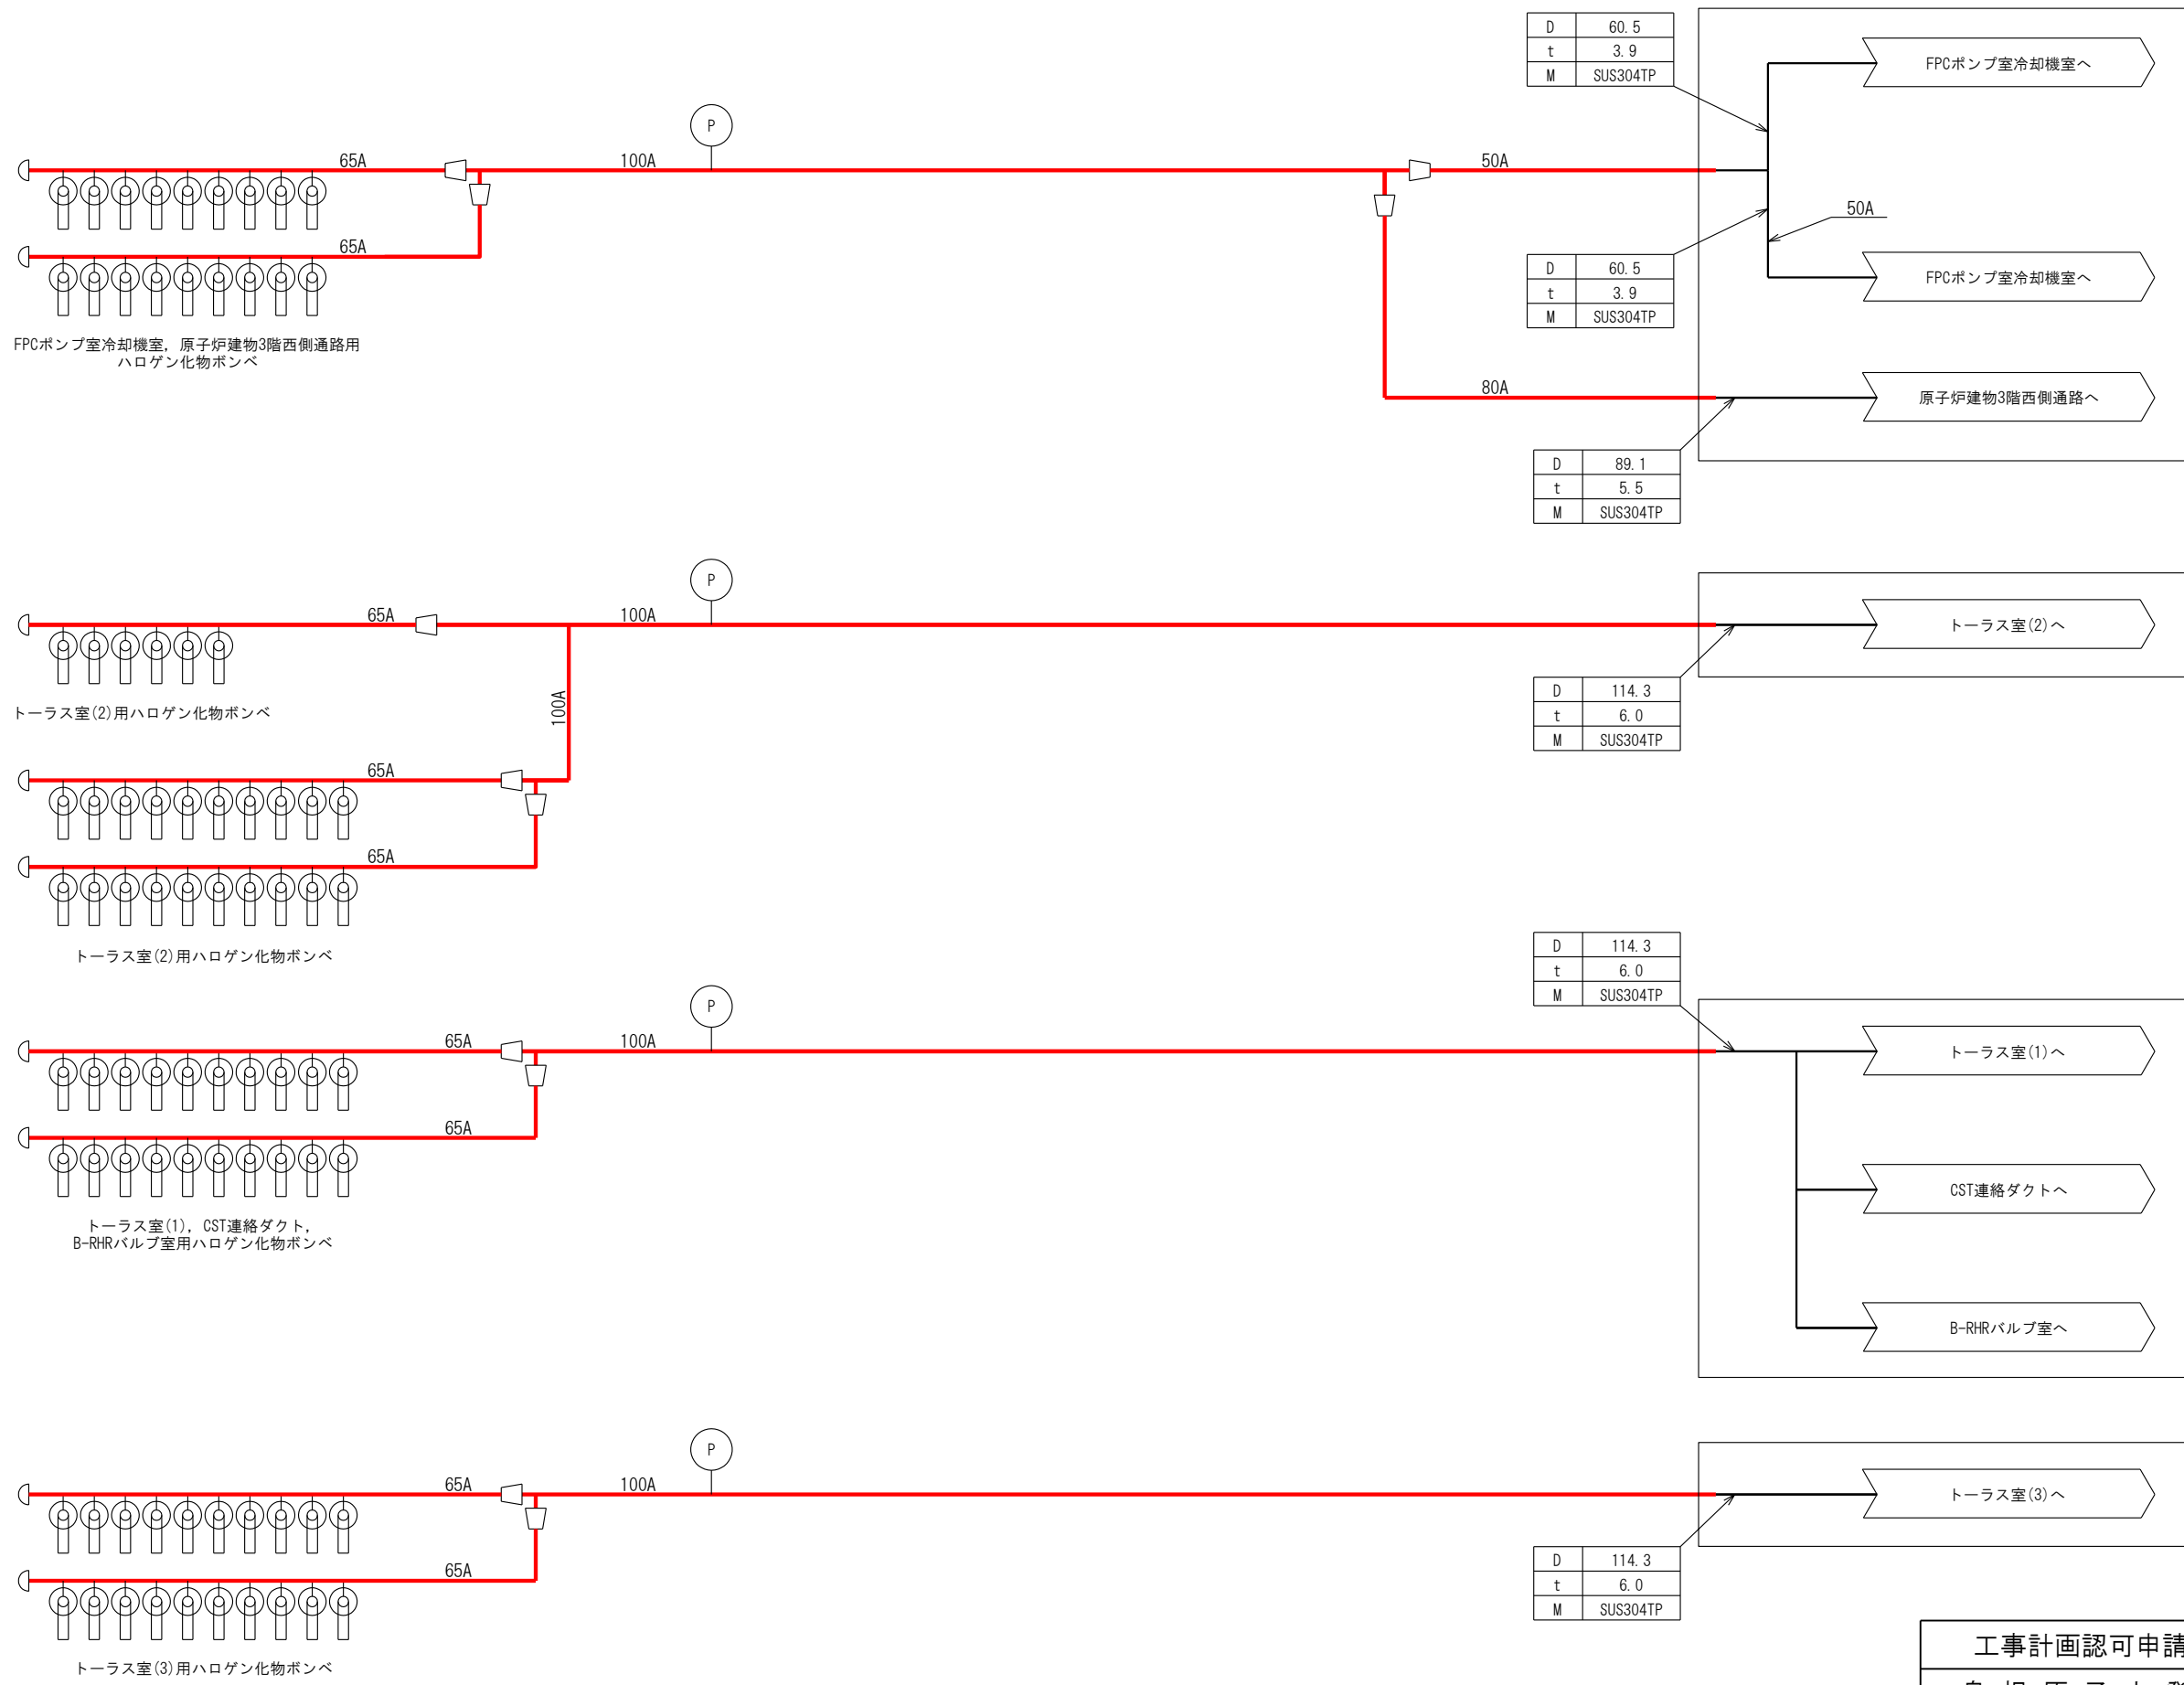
| D | 60.5 |
|---|---|
| t | 3.9 |
| M | SUS304TP |

FPCポンプ室冷却機室へ

P

65A

100A

50A

50A

65A

| D | 60.5 |
|---|---|
| t | 3.9 |
| M | SUS304TP |

FPCポンプ室冷却機室へ

FPCポンプ室冷却機室，原子炉建物3階西側通路用
ハロゲン化物ボンベ

80A

原子炉建物3階西側通路へ

| D | 89.1 |
|---|---|
| t | 5.5 |
| M | SUS304TP |

P

65A

100A

トーラス室(2)へ

100A

トーラス室(2)用ハロゲン化物ボンベ

| D | 114.3 |
|---|---|
| t | 6.0 |
| M | SUS304TP |

65A

65A

トーラス室(2)用ハロゲン化物ボンベ

| D | 114.3 |
|---|---|
| t | 6.0 |
| M | SUS304TP |

P

65A

100A

トーラス室(1)へ

65A

CST連絡ダクトへ

トーラス室(1)，CST連絡ダクト，
B-RHRバルブ室用ハロゲン化物ボンベ

B-RHRバルブ室へ

P

65A

100A

トーラス室(3)へ

65A

| D | 114.3 |
|---|---|
| t | 6.0 |
| M | SUS304TP |

工事計画認可申請

トーラス室(3)用ハロゲン化物ボンベ

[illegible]